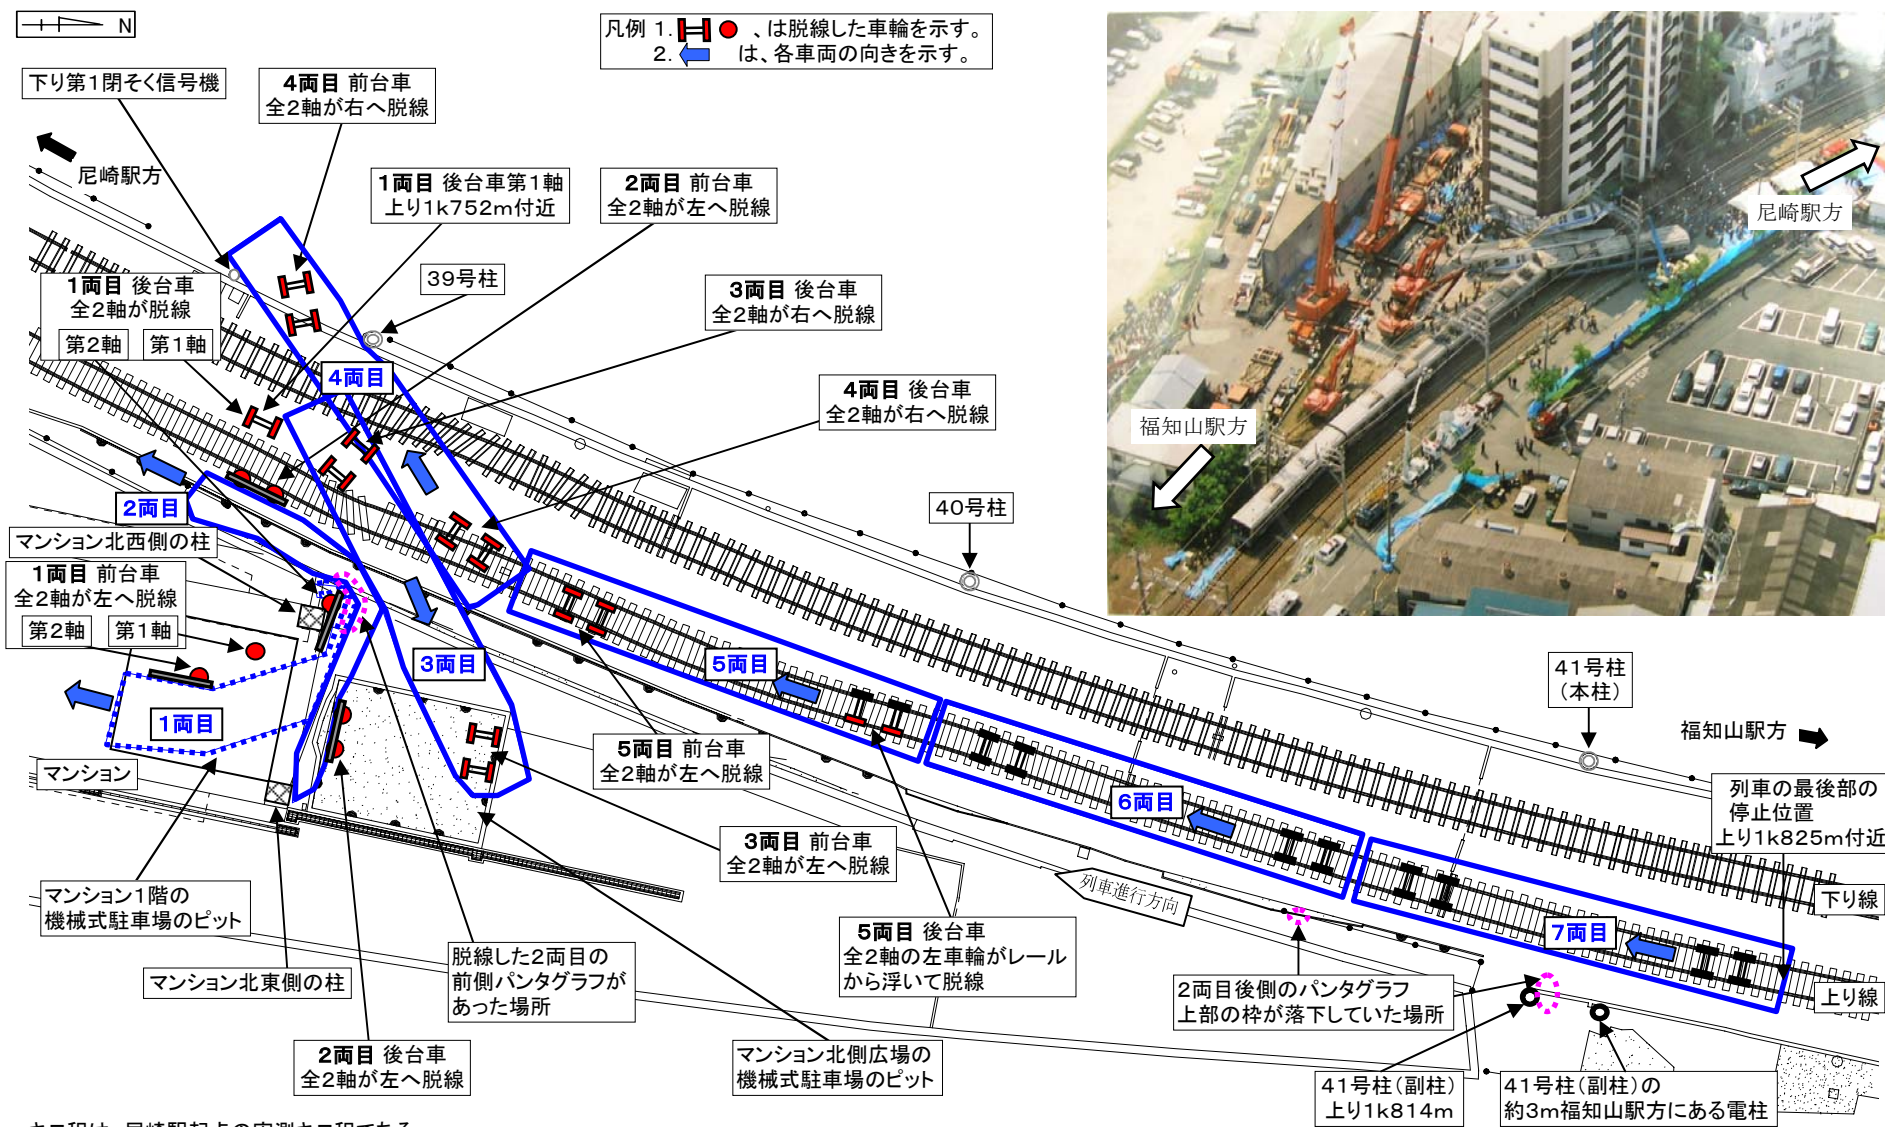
N

凡例 1. 、は脱線した車輪を示す。
2. は、各車両の向きを示す。

下り第1閉そく信号機

4両目 前台車
全2軸が右へ脱線

尼崎駅方

1両目 後台車第1軸
上り1k752m付近

2両目 前台車
全2軸が左へ脱線

39号柱

1両目 後台車
全2軸が脱線

第2軸 第1軸

3両目 後台車
全2軸が右へ脱線

4両目

4両目 後台車
全2軸が右へ脱線

2両目

マンション北西側の柱

1両目 前台車
全2軸が左へ脱線

第2軸 第1軸

40号柱

3両目

5両目

1両目

41号柱
（本柱）

福知山駅方

マンション

5両目 前台車
全2軸が左へ脱線

6両目

列車の最後部の
停止位置
上り1k825m付近

3両目 前台車
全2軸が左へ脱線

列車進行方向

下り線

マンション1階の
機械式駐車場のピット

7両目

5両目 後台車
全2軸の左車輪がレール
から浮いて脱線

マンション北東側の柱

脱線した2両目の
前側パンタグラフが
あった場所

2両目後側のパンタグラフ
上部の枠が落下していた場所

上り線

2両目 後台車
全2軸が左へ脱線

マンション北側広場の
機械式駐車場のピット

41号柱（副柱）
上り1k814m

41号柱（副柱）の
約3m福知山駅方にある電柱

尼崎駅方

福知山駅方

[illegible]